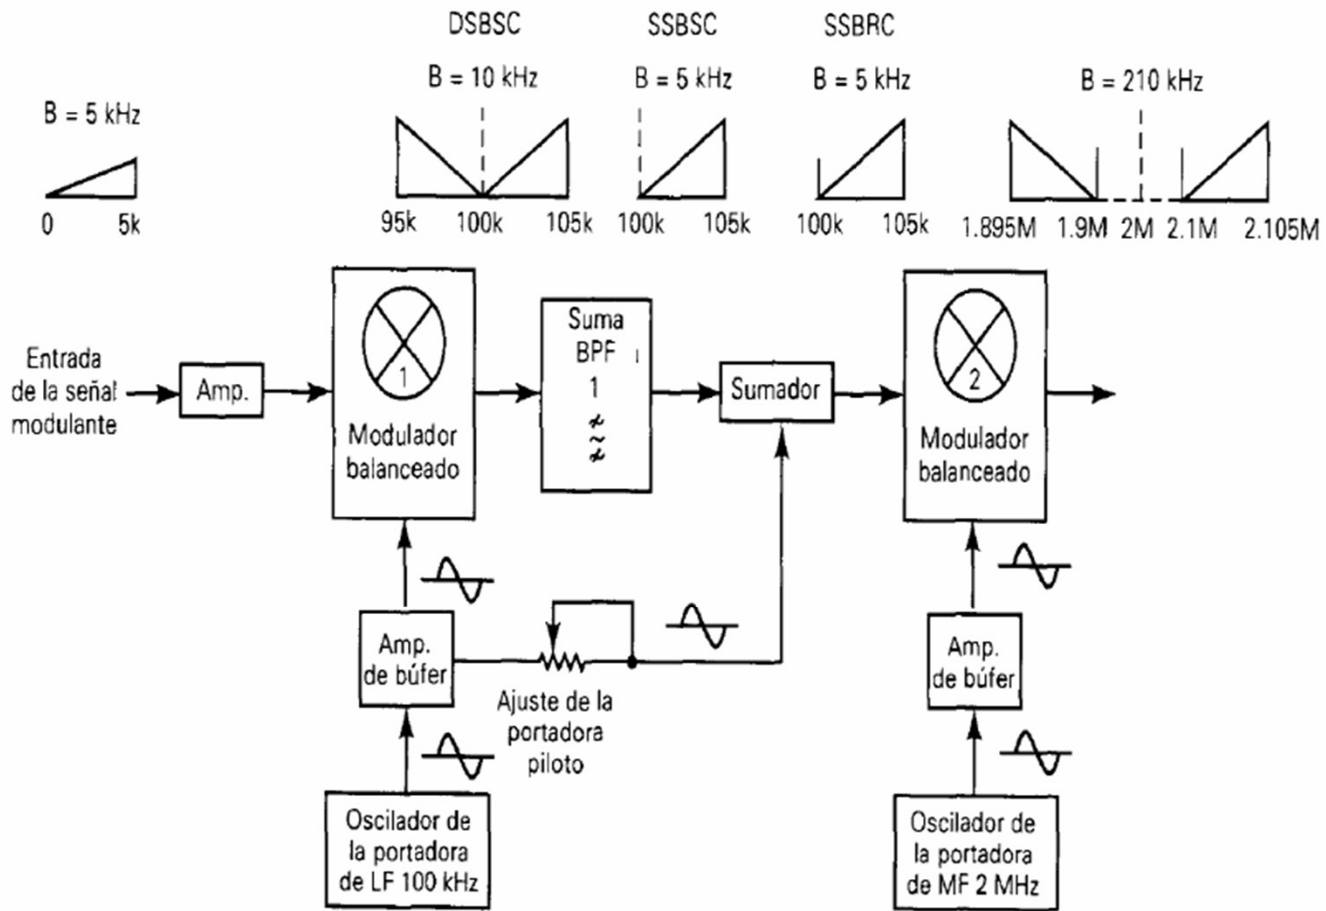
B = 5 kHz

0 5k

DSBSC

B = 10 kHz

95k 100k 105k

SSBSC

B = 5 kHz

100k 105k

SSBRC

B = 5 kHz

100k 105k

B = 210 kHz

1.895M 1.9M 2M 2.1M 2.105M

Entrada de la señal modulante

Amp.

1

Modulador balanceado

Suma BPF 1

Sumador

2

Modulador balanceado

Amp. de búfer

Ajuste de la portadora piloto

Oscilador de la portadora de LF 100 kHz

Amp. de búfer

Oscilador de la portadora de MF 2 MHz